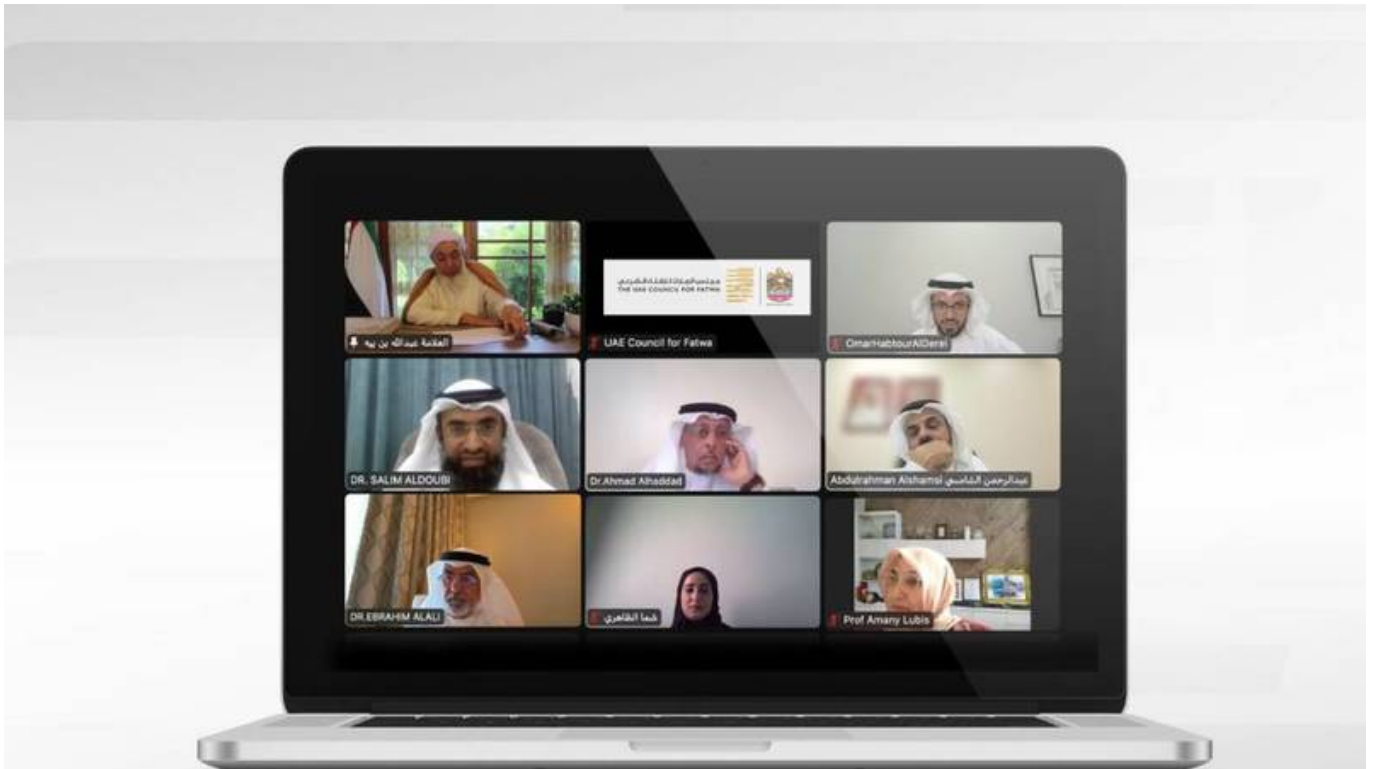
العلامة عبدالله بن بيه

مجلس الإمارات للإفتاء الشرعي
THE UAE COUNCIL FOR FATWA

UAE Council for Fatwa

OmarHabtourAlDerei

DR. SALIM ALDOUBI

Dr.Ahmad Alhaddad

Abdulrahman Alshamsi عبدالرحمن الشامسي

DR.EBRAHIM ALALI

شما الظاهري

Prof Amany Lubis